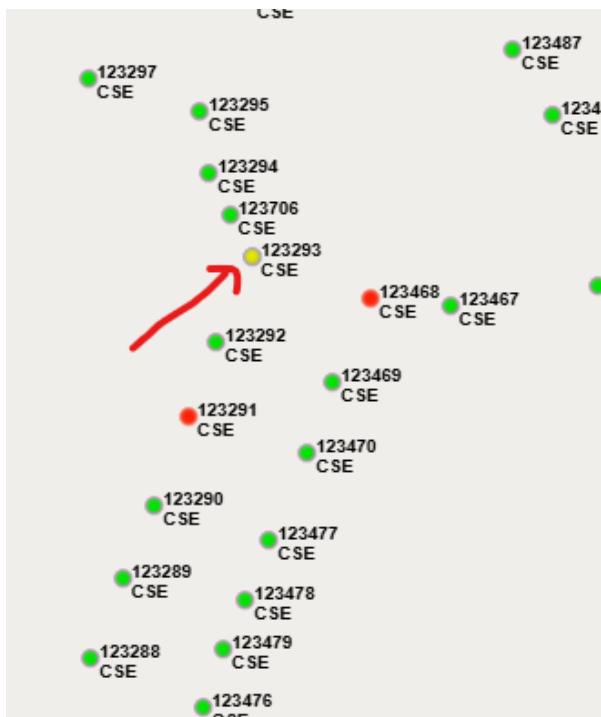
CSE

123487
CSE

123297
CSE

123295
CSE

1234
CSE

123294
CSE

123706
CSE

123293
CSE

123468
CSE

123467
CSE

123292
CSE

123469
CSE

123291
CSE

123470
CSE

123290
CSE

123477
CSE

123289
CSE

123478
CSE

123288
CSE

123479
CSE

123476
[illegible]